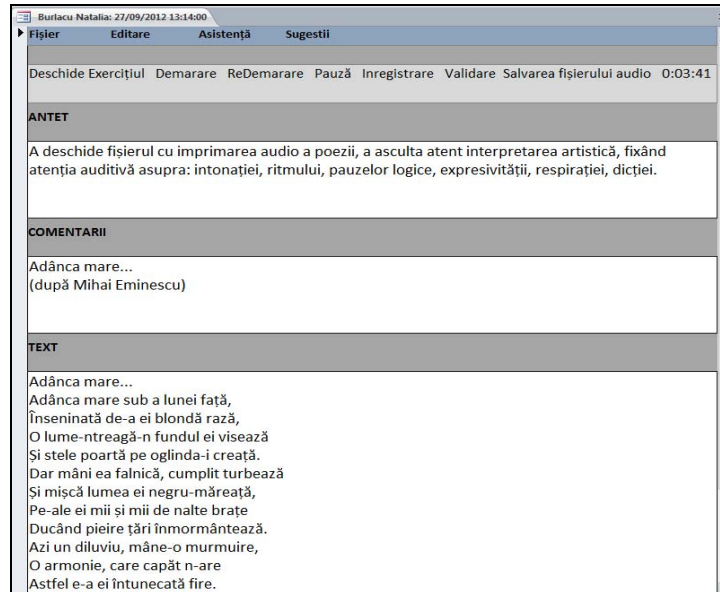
Burlacu Natalia: 27/09/2012 13:14:00

Fișier Editare Asistență Sugestii

Deschide Exercițiul Demarare ReDemarare Pauză Inregistrare Validare Salvarea fișierului audio 0:03:41

ANTET

A deschide fișierul cu imprimarea audio a poezii, a asculta atent interpretarea artistică, fixând atenția auditivă asupra: intonației, ritmului, pauzelor logice, expresivității, respirației, dicției.

COMENTARII

Adânca mare...
(după Mihai Eminescu)

TEXT

Adânca mare...
Adânca mare sub a lunei față,
Înseninată de-a ei blondă rază,
O lume-ntreagă-n fundul ei visează
Și stele poartă pe oglinda-i creață.
Dar mâni ea falnică, cumplit turbează
Și mișcă lumea ei negru-măreață,
Pe-ale ei mii și mii de nalte brațe
Ducând pieire țări înmormântează.
Azi un diluviu, mâne-o murmuire,
O armonie, care capăt n-are
Astfel e-a ei întunecată fire.